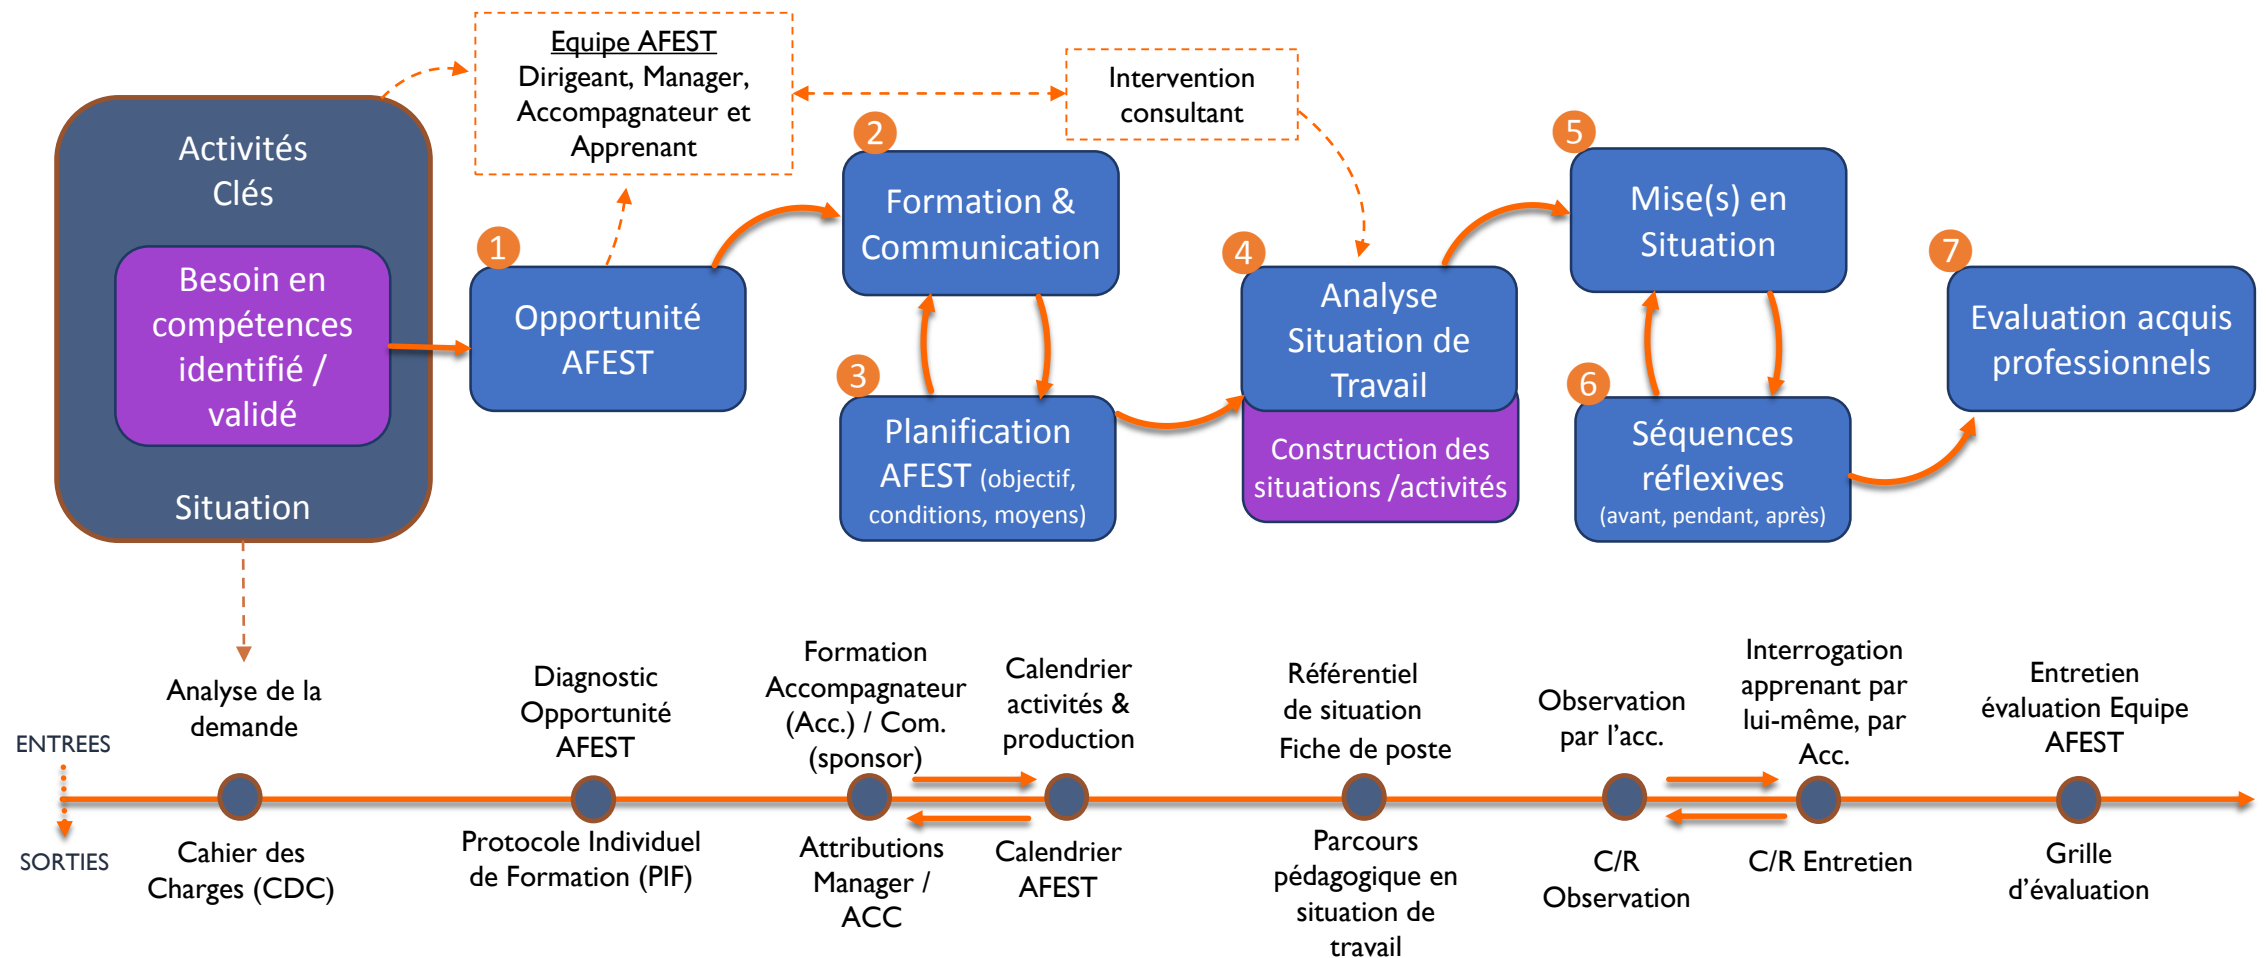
Activités Clés

Besoin en compétences identifié / validé

Situation

Equipe AFEST
Dirigeant, Manager, Accompagnateur et Apprenant

Intervention consultant

1
Opportunité AFEST

2
Formation & Communication

3
Planification AFEST (objectif, conditions, moyens)

4
Analyse Situation de Travail

Construction des situations /activités

5
Mise(s) en Situation

6
Séquences réflexives (avant, pendant, après)

7
Evaluation acquis professionnels

ENTREES

SORTIES

Analyse de la demande

Cahier des Charges (CDC)

Diagnostic Opportunité AFEST

Protocole Individuel de Formation (PIF)

Formation Accompagnateur (Acc.) / Com. (sponsor)

Attributions Manager / ACC

Calendrier activités & production

Calendrier AFEST

Référentiel de situation
Fiche de poste

Parcours pédagogique en situation de travail

Observation par l'acc.

C/R Observation

Interrogation apprenant par lui-même, par Acc.

C/R Entretien

Entretien évaluation Equipe AFEST

Grille d'évaluation